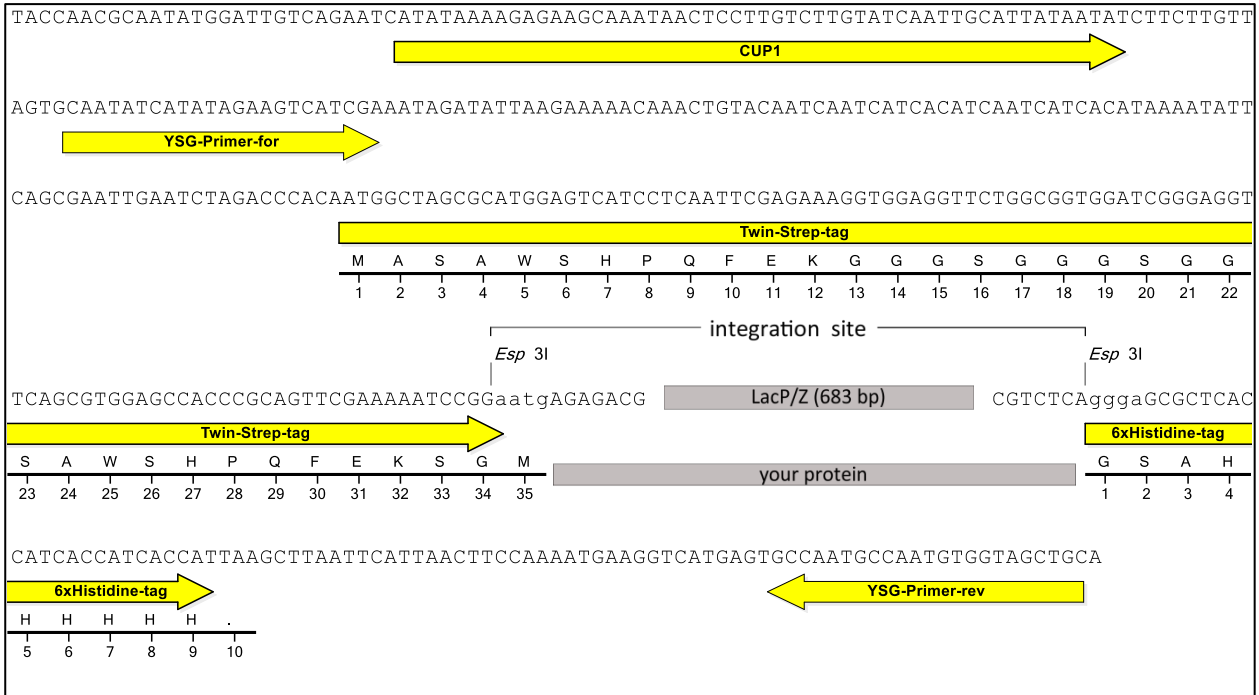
TACCAACGCAATATGGATTGTCAGAATCATATAAAAGAGAAGCAAATAACTCCTTGTCTTGTATCAATTGCATTATAATATCTTCTTGTT

CUP1

AGTGCAATATCATATAGAAGTCATCGAAATAGATATTAAGAAAAACAAACTGTACAATCAATCAATCATCACATCAATCATCACATAAAATATT

YSG-Primer-for

CAGCGAATTGAATCTAGACCCACAATGGCTAGCGCATGGAGTCATCCTCAATTCGAGAAAGGTGGAGGTTCTGGCGGTGGATCGGGAGGT

Twin-Strep-tag

M A S A W S H P Q F E K G G G S G G G S G G
1 2 3 4 5 6 7 8 9 10 11 12 13 14 15 16 17 18 19 20 21 22

integration site

*Esp* 3I

*Esp* 3I

TCAGCGTGGAGCCACCCGCAGTTCGAAAAATCCGGaatgAGAGACG LacP/Z (683 bp) CGTCTCAgggaGCGCTCAC

Twin-Strep-tag

6xHistidine-tag

S A W S H P Q F E K S G M
23 24 25 26 27 28 29 30 31 32 33 34 35

your protein

G S A H
1 2 3 4

CATCACCATCACCATTAAGCTTAATTCATTAACTTCCAAAATGAAGGTCATGAGTGCCAATGCCAATGTGGTAGCTGCA

6xHistidine-tag

YSG-Primer-rev

H H H H H .
5 6 7 8 9 10